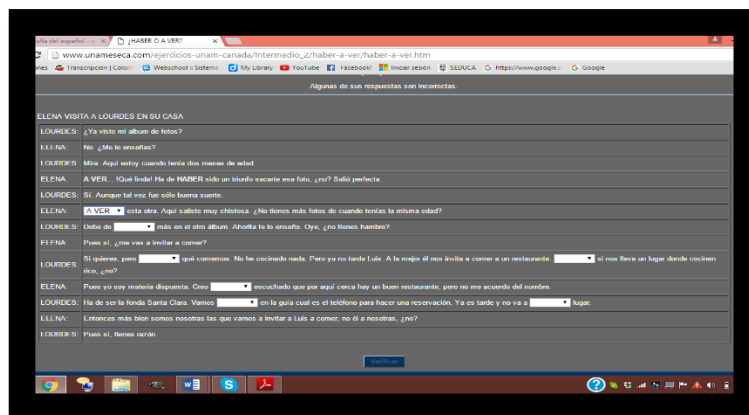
ella del español - × | ¿HABER O A VER? ×

www.unamesesca.com/ejercicios-unam-canada/intermedio_2/haber-a-ver/haber-a-ver.htm

ues | Transcripción | Colori | Webschool :: Sistema | My Library | YouTube | Facebook | Iniciar sesión | SEDUCA | https://www.google.c | Google

Algunas de sus respuestas son incorrectas.

ELENA VISITA A LOURDES EN SU CASA

| | |
|---|---|
| LOURDES: | ¿Ya viste mi álbum de fotos? |
| ELENA: | No. ¿Me lo enseñas? |
| LOURDES: | Mira. Aquí estoy cuando tenía dos meses de edad. |
| ELENA: | A VER... ¡Qué linda! Ha de HABER sido un triunfo sacarte esa foto, ¿no? Salió perfecta. |
| LOURDES: | Sí. Aunque tal vez fue sólo buena suerte. |
| ELENA: | A VER ▾ esta otra. Aquí saliste muy chistosa. ¿No tienes más fotos de cuando tenías la misma edad? |
| LOURDES: | Debe de ▾ más en el otro álbum. Ahorita te lo enseño. Oye, ¿no tienes hambre? |
| ELENA: | Pues sí. ¿me vas a invitar a comer? |
| LOURDES: | Si quieres, pero ▾ qué comemos. No he cocinado nada. Pero ya no tarda Luis. A la mejor él nos invita a comer a un restaurante. ▾ si nos lleva un lugar donde cocinen rico, ¿no? |
| ELENA: | Pues yo soy materia dispuesta. Creo ▾ escuchado que por aquí cerca hay un buen restaurante, pero no me acuerdo del nombre. |
| LOURDES: | Ha de ser la fonda Santa Clara. Vamos ▾ en la guía cual es el teléfono para hacer una reservación. Ya es tarde y no va a ▾ lugar. |
| ELENA: | Entonces más bien somos nosotras las que vamos a invitar a Luis a comer, no él a nosotras, ¿no? |
| LOURDES: | Pues sí, tienas razón. |

Verificar